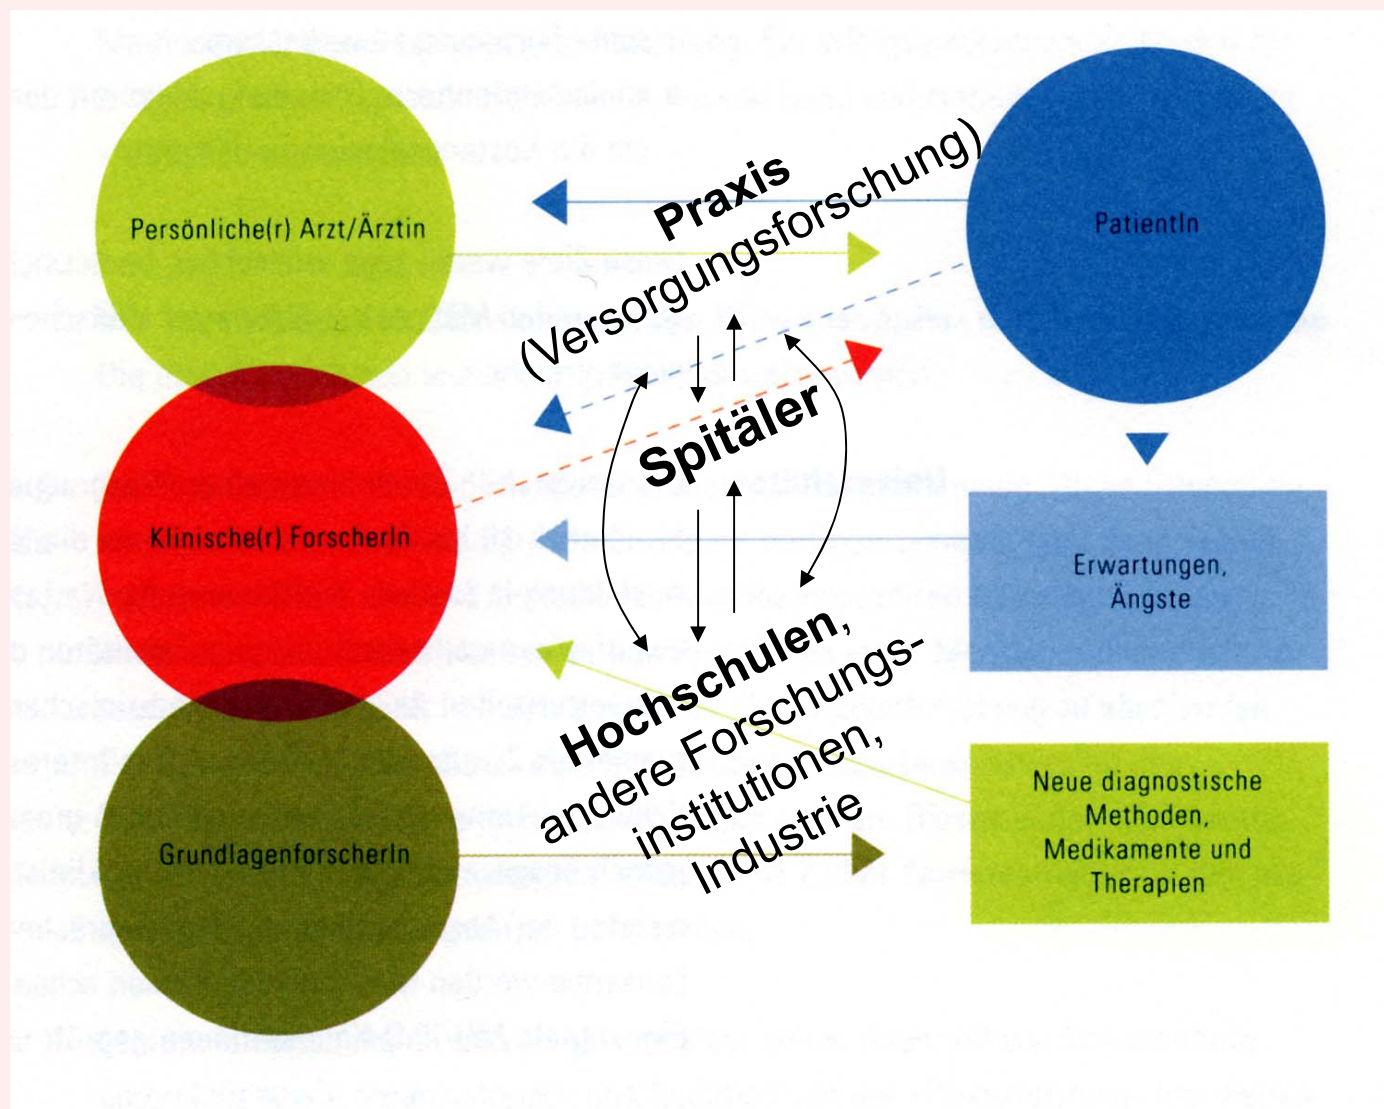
Persönliche(r) Arzt/Ärztin

Praxis (Versorgungsforschung)

PatientIn

Spitäler

Klinische(r) ForscherIn

Erwartungen, Ängste

Hochschulen, andere Forschungsinstitutionen, Industrie

GrundlagenforscherIn

Neue diagnostische Methoden, Medikamente und Therapien